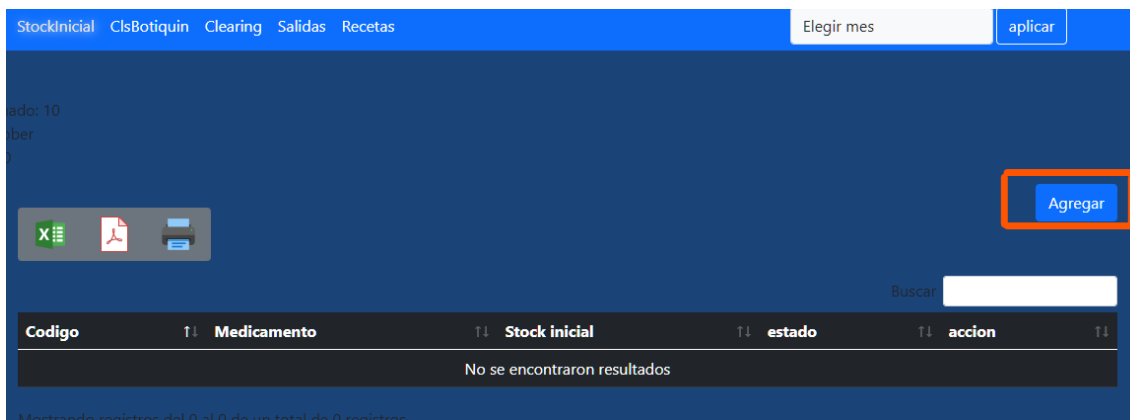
StockInicial ClsBotiquin Clearing Salidas Recetas

Elegir mes

aplicar

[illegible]ado: 10
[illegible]ber
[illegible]0

Agregar

Buscar

| Codigo | Medicamento | Stock inicial | estado | accion |
|---|---|---|---|---|
| No se encontraron resultados | | | | |

Mostrando registros del 0 al 0 de un total de 0 registros